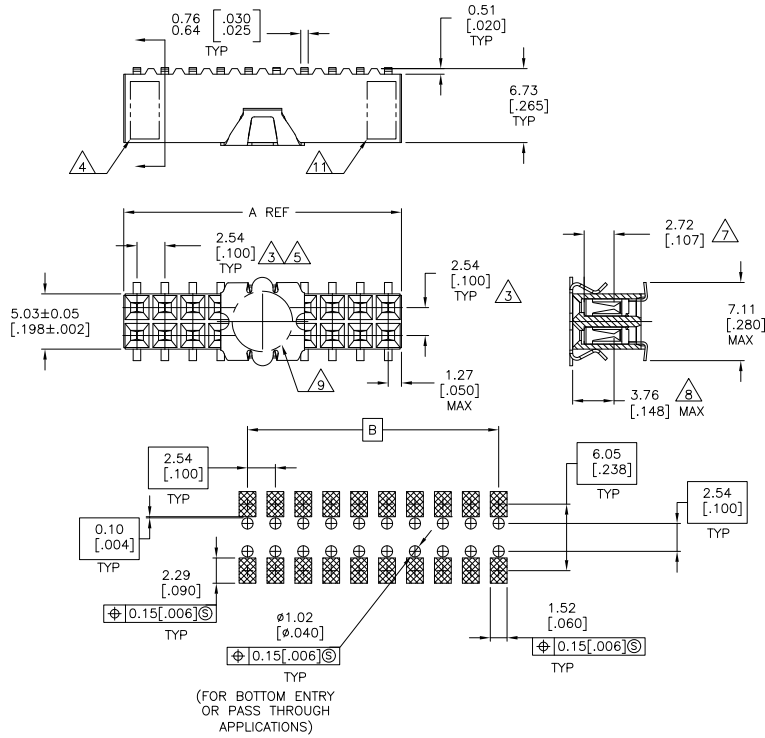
0.76 0.64 [.030 .025] TYP

0.51 [.020] TYP

6.73 [.265] TYP

4

11

A REF

2.54 [.100] TYP 3 5

2.54 [.100] TYP 3

2.72 [.107] 7

5.03±0.05 [.198±.002]

7.11 [.280] MAX

9

1.27 [.050] MAX

3.76 [.148] 8 MAX

B

2.54 [.100] TYP

6.05 [.238] TYP

2.54 [.100] TYP

0.10 [.004] TYP

2.29 [.090]

$\oplus$ 0.15[.006]Ⓢ TYP

ø1.02 [ø.040]

1.52 [.060]

$\oplus$ 0.15[.006]Ⓢ TYP

$\oplus$ 0.15[.006]Ⓢ TYP

(FOR BOTTOM ENTRY OR PASS THROUGH APPLICATIONS)